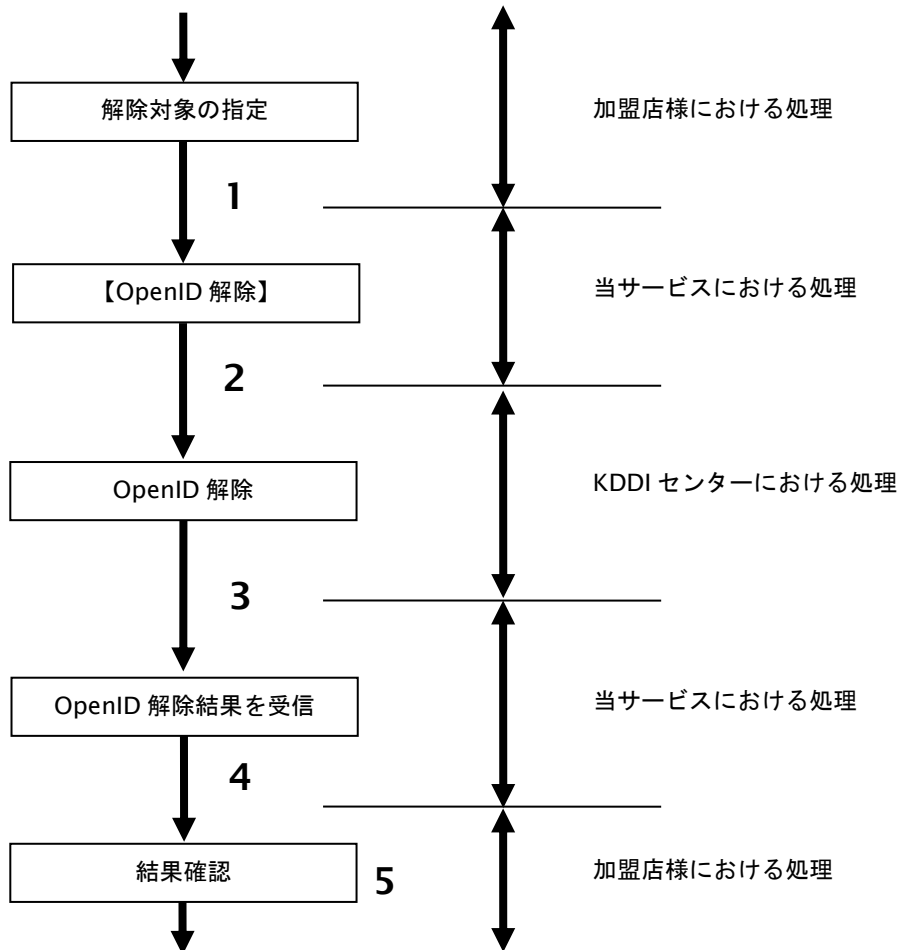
解除対象の指定

加盟店様における処理

1

【OpenID 解除】

当サービスにおける処理

2

OpenID 解除

KDDI センターにおける処理

3

OpenID 解除結果を受信

当サービスにおける処理

4

結果確認

5

加盟店様における処理